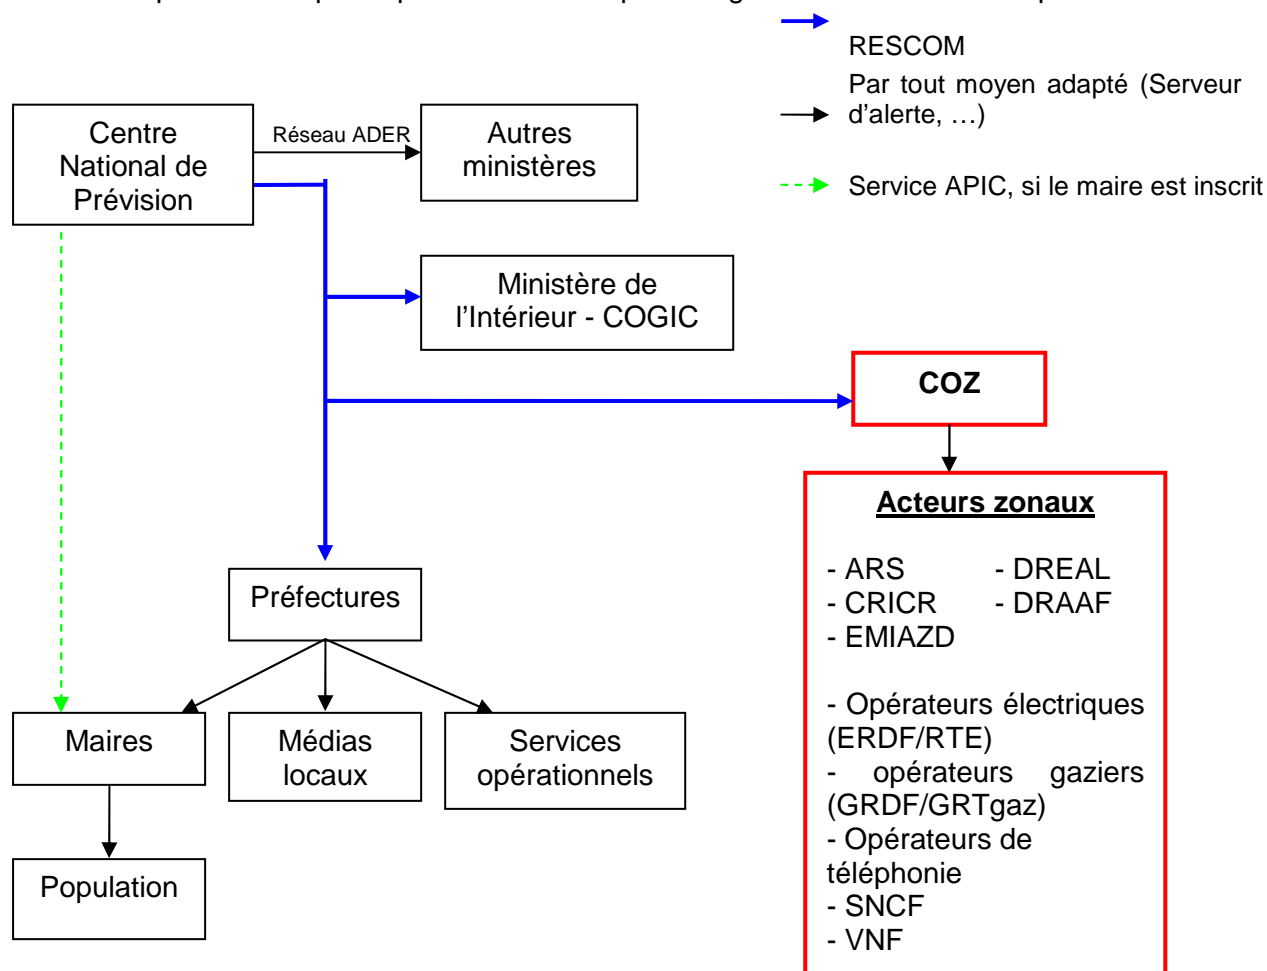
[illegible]

RESCOM

Par tout moyen adapté (Serveur d'alerte, …)

Service APIC, si le maire est inscrit

Centre National de Prévision

Réseau ADER

Autres ministères

Ministère de l'Intérieur - COGIC

COZ

Acteurs zonaux

- ARS
- DREAL
- CRICR
- DRAAF
- EMIAZD

- Opérateurs électriques (ERDF/RTE)
- opérateurs gaziers (GRDF/GRTgaz)
- Opérateurs de téléphonie
- SNCF
- VNF

Préfectures

Maires

Médias locaux

Services opérationnels

Population